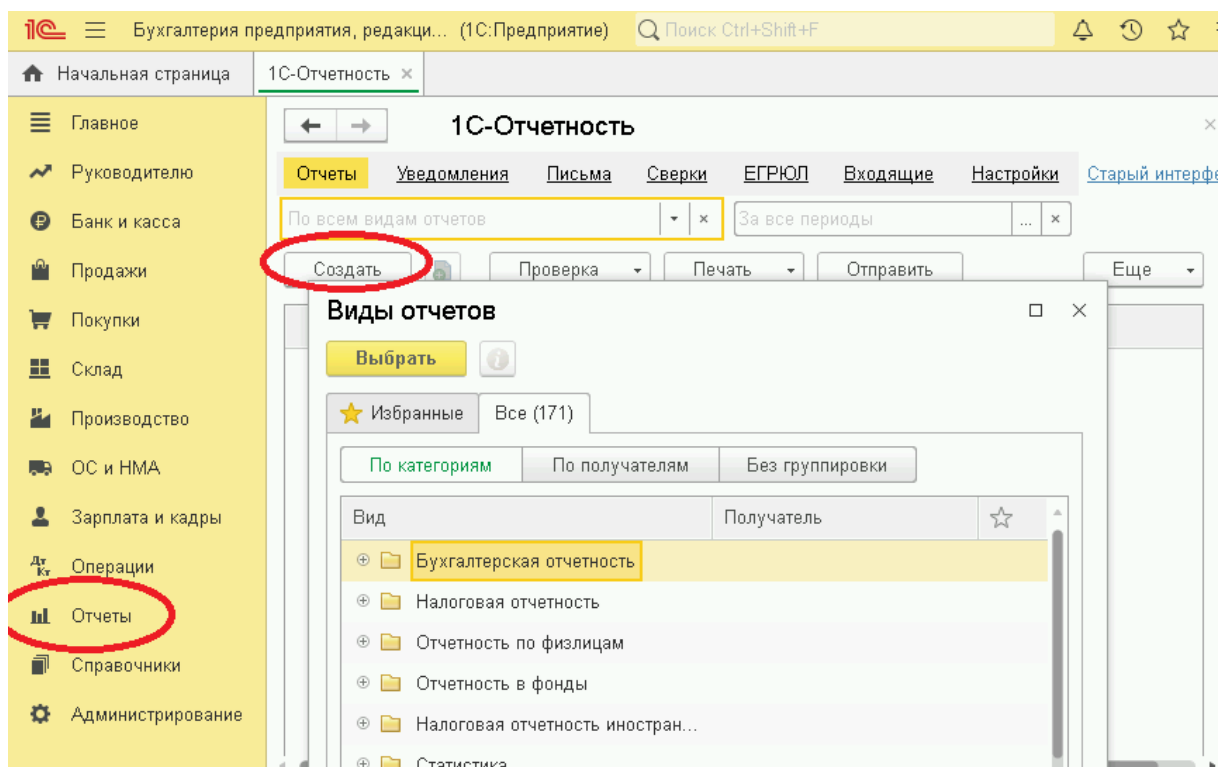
1С Бухгалтерия предприятия, редакци... (1С:Предприятие) Поиск Ctrl+Shift+F

Начальная страница | 1С-Отчетность ×

Главное
Руководителю
Банк и касса
Продажи
Покупки
Склад
Производство
ОС и НМА
Зарплата и кадры
Операции
Отчеты
Справочники
Администрирование

1С-Отчетность

Отчеты | Уведомления | Письма | Сверки | ЕГРЮЛ | Входящие | Настройки | Старый интерф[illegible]

По всем видам отчетов | За все периоды

Создать | Проверка | Печать | Отправить | Еще

Виды отчетов

Выбрать

Избранные | Все (171)

По категориям | По получателям | Без группировки

| Вид | Получатель |
|---|---|
| Бухгалтерская отчетность | |
| Налоговая отчетность | |
| Отчетность по физлицам | |
| Отчетность в фонды | |
| Налоговая отчетность иностран... | |
| Статистика | |